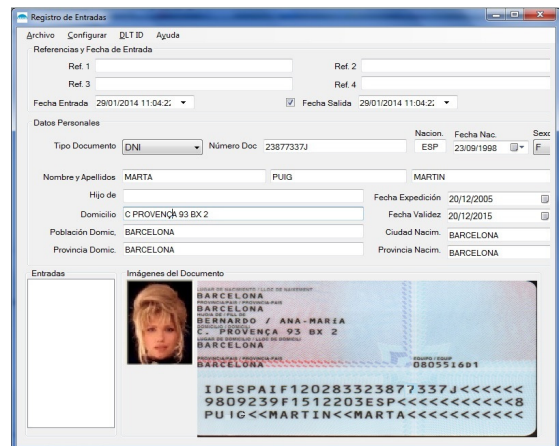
Registro de Entradas

Archivo Configurar DLT ID Ayuda

Referencias y Fecha de Entrada

Ref. 1

Ref. 2

Ref. 3

Ref. 4

Fecha Entrada 29/01/2014 11:04:2

Fecha Salida 29/01/2014 11:04:2

Datos Personales

Tipo Documento DNI

Número Doc 23877337J

Nacion. ESP

Fecha Nac. 23/09/1998

Sexo F

Nombre y Apellidos MARTA

PUIG

MARTIN

Hijo de

Fecha Expedición 20/12/2005

Domicilio C PROVENÇA 93 BX 2

Fecha Validez 20/12/2015

Población Domic. BARCELONA

Ciudad Nacim. BARCELONA

Provincia Domic. BARCELONA

Provincia Nacim. BARCELONA

Entradas

Imágenes del Documento

BARCELONA

BARCELONA

BERNARDO / ANA-MARIA

C. PROVENÇA 93 BX 2

BARCELONA

BARCELONA

08055I6D1

IDESPAIF120283323877337J<<<<<<

9809239F1512203ESP<<<<<<<<<<<8

PUIG<<MARTIN<<MARTA<<<<<<<<<<<